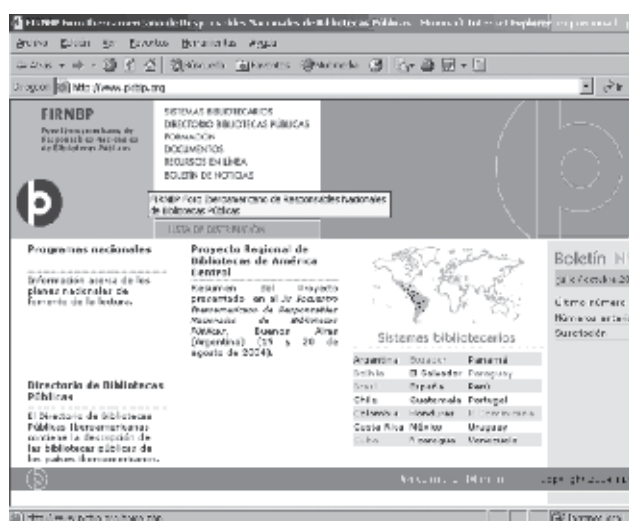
FIRNBP Foro Iberoamericano de Responsables Nacionales de Bibliotecas Públicas - Microsoft Internet Explorer

Archivo Edición Ver Favoritos Herramientas Ayuda

Atrás Búsqueda Favoritos Multimedia

Dirección http://www.pcbp.org Ir

FIRNBP
Foro Iberoamericano de Responsables Nacionales de Bibliotecas Públicas

SISTEMAS BIBLIOTECARIOS
DIRECTORIO BIBLIOTECAS PÚBLICAS
FORMACIÓN
DOCUMENTOS
RECURSOS EN LÍNEA
BOLETÍN DE NOTICIAS

FIRNBP Foro Iberoamericano de Responsables Nacionales de Bibliotecas Públicas

LISTA DE DISTRIBUCIÓN

Programas nacionales

Información acerca de los planes nacionales de fomento de la lectura.

Proyecto Regional de Bibliotecas de América Central

Resumen del Proyecto presentado en el II Encuentro Iberoamericano de Responsables Nacionales de Bibliotecas Públicas, Buenos Aires (Argentina) (19 a 20 de agosto de 2004).

Sistemas bibliotecarios

| Argentina | Ecuador | Panamá |
|---|---|---|
| Bolivia | El Salvador | Paraguay |
| Brasil | España | Perú |
| Chile | Guatemala | Portugal |
| Colombia | Honduras | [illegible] |
| Costa Rica | México | Uruguay |
| Cuba | Nicaragua | Venezuela |

Boletín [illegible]

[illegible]

Último número
Números anteriores
Suscripción

Directorio de Bibliotecas Públicas

El Directorio de Bibliotecas Públicas Iberoamericanas contiene la descripción de las bibliotecas públicas de los países iberoamericanos.

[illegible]

http://www.pcbp.org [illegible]

Internet